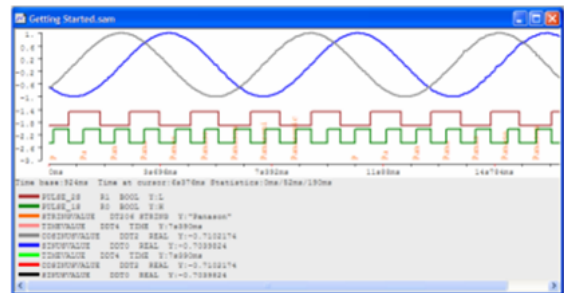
Getting Started.sam

1.
0.6
0.2
-0.2
-0.6
-1.
-1.4
-1.8
-2.2
-2.6
-3.

0ms
3s696ms
7s392ms
11s88ms
14s784ms

Time base:924ms Time at cursor:4s076ms Statistics:0ms/52ms/180ms

PULSE_2S R1 BOOL Y:1
PULSE_1S R0 BOOL Y:0
STRINGVALUE DT206 STRING Y:"Panason"
TIMEVALUE DDT4 TIME Y:7s880ms
COSINUSVALUE DDT2 REAL Y:-0.7102174
SINUSVALUE DDT0 REAL Y:-0.7039824
TIMEVALUE DDT4 TIME Y:7s880ms
COSINUSVALUE DDT2 REAL Y:-0.7102174
SINUSVALUE DDT0 REAL Y:-0.7039824